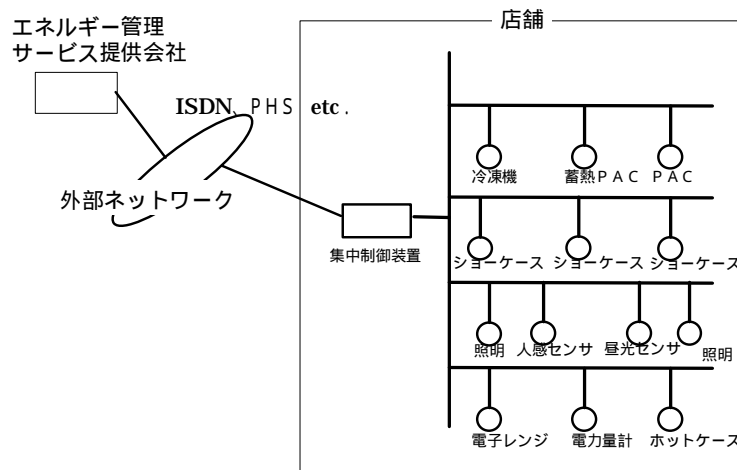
エネルギー管理
サービス提供会社

店舗

ISDN、PHS etc.

外部ネットワーク

集中制御装置

冷凍機
蓄熱PAC
PAC

ショーケース
ショーケース
ショーケース

照明
人感センサ
昼光センサ
照明

電子レンジ
電力量計
ホットケース